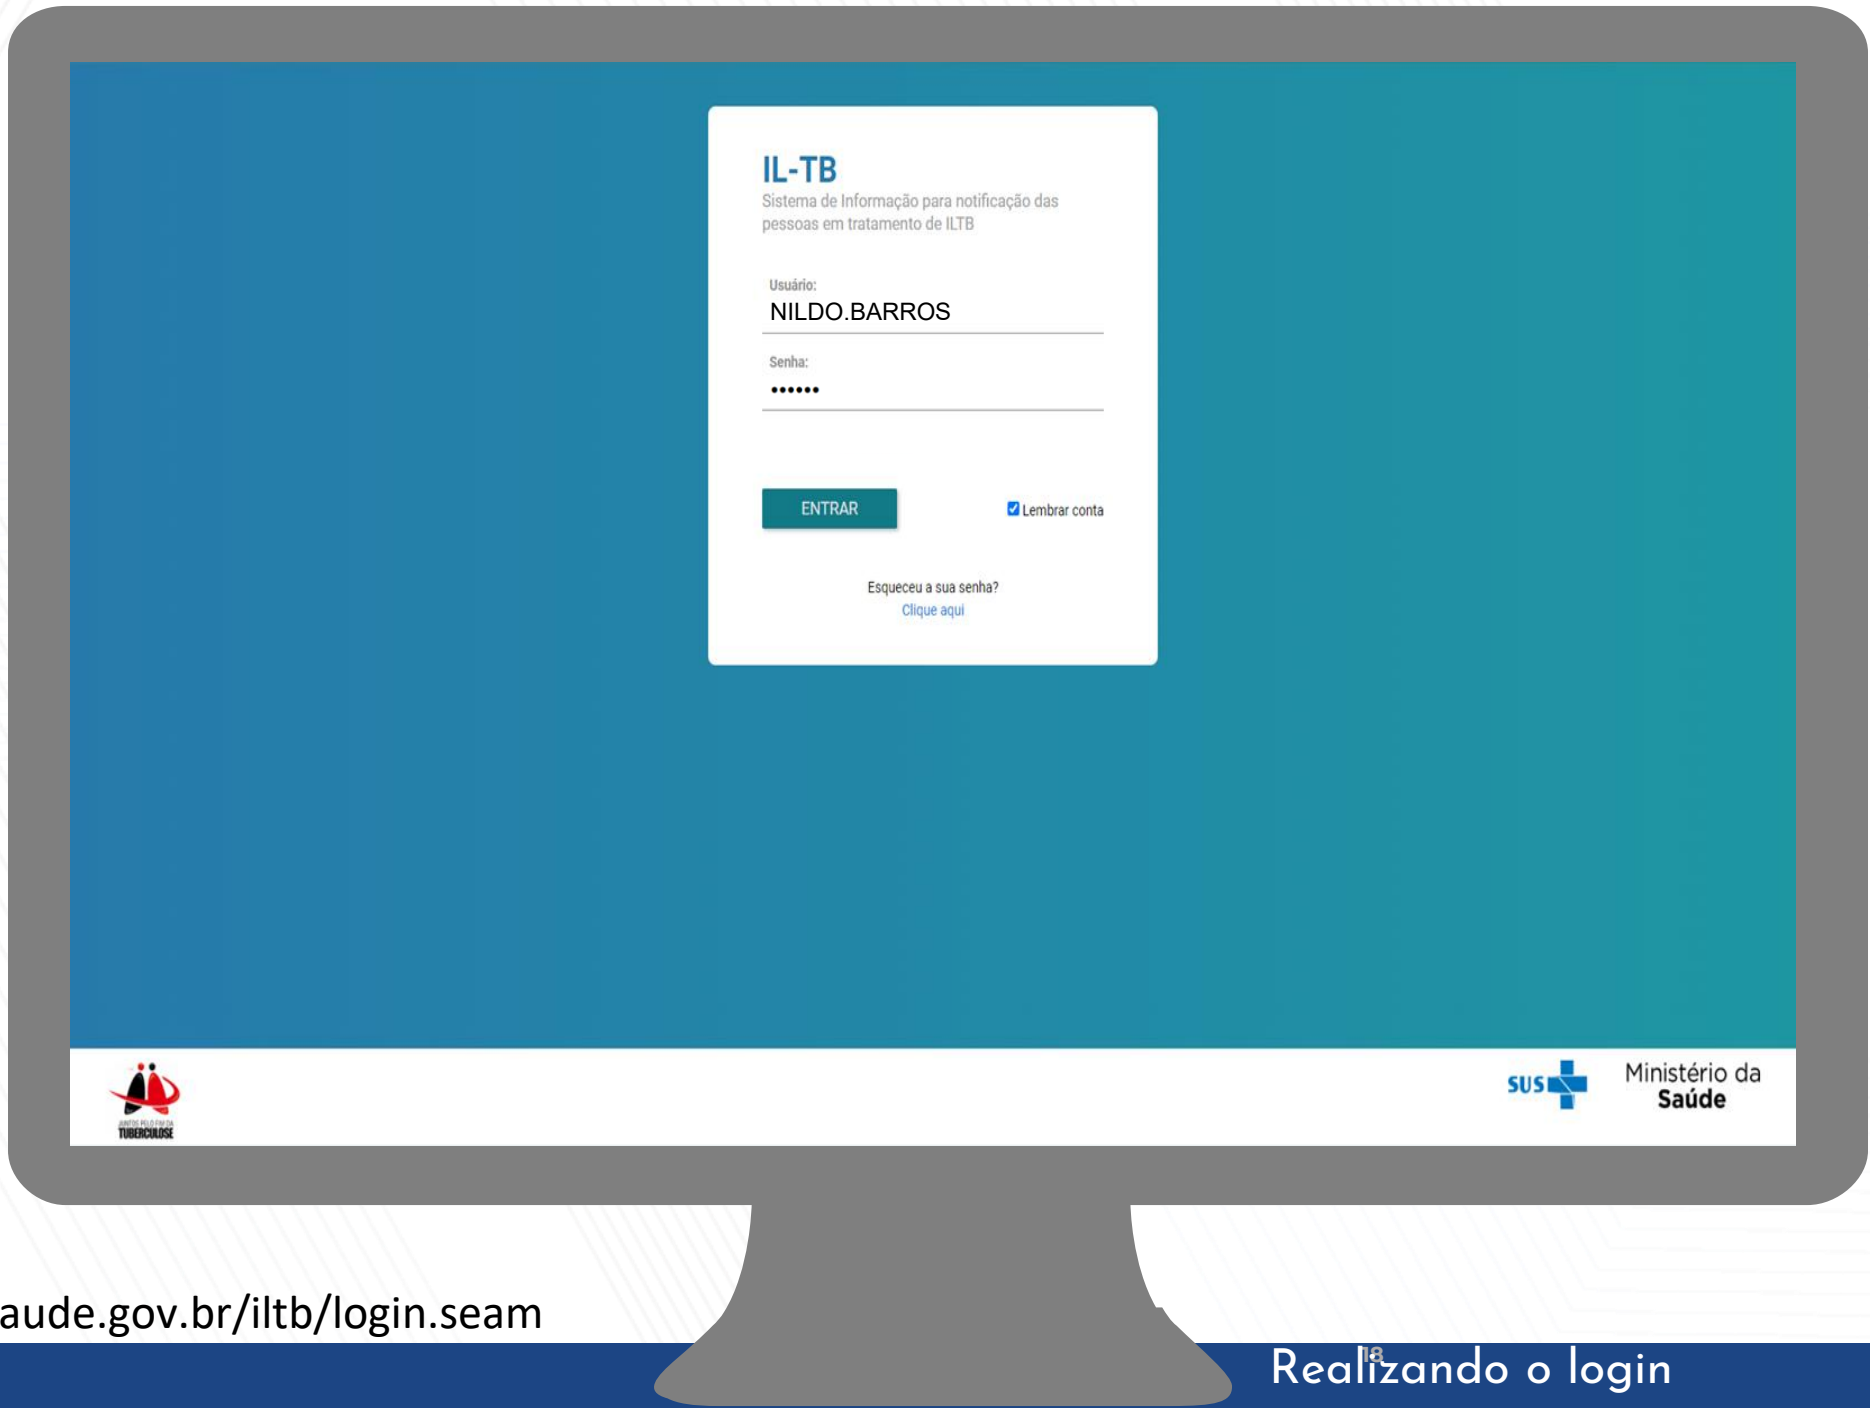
IL-TB

Sistema de Informação para notificação das pessoas em tratamento de ILTB

Usuário:

NILDO.BARROS

Senha:

••••••

ENTRAR

Lembrar conta

Esqueceu a sua senha?

Clique aqui

JUNTOS PELO FIM DA TUBERCULOSE

SUS

Ministério da Saúde

aude.gov.br/iltb/login.seam

18

Realizando o login